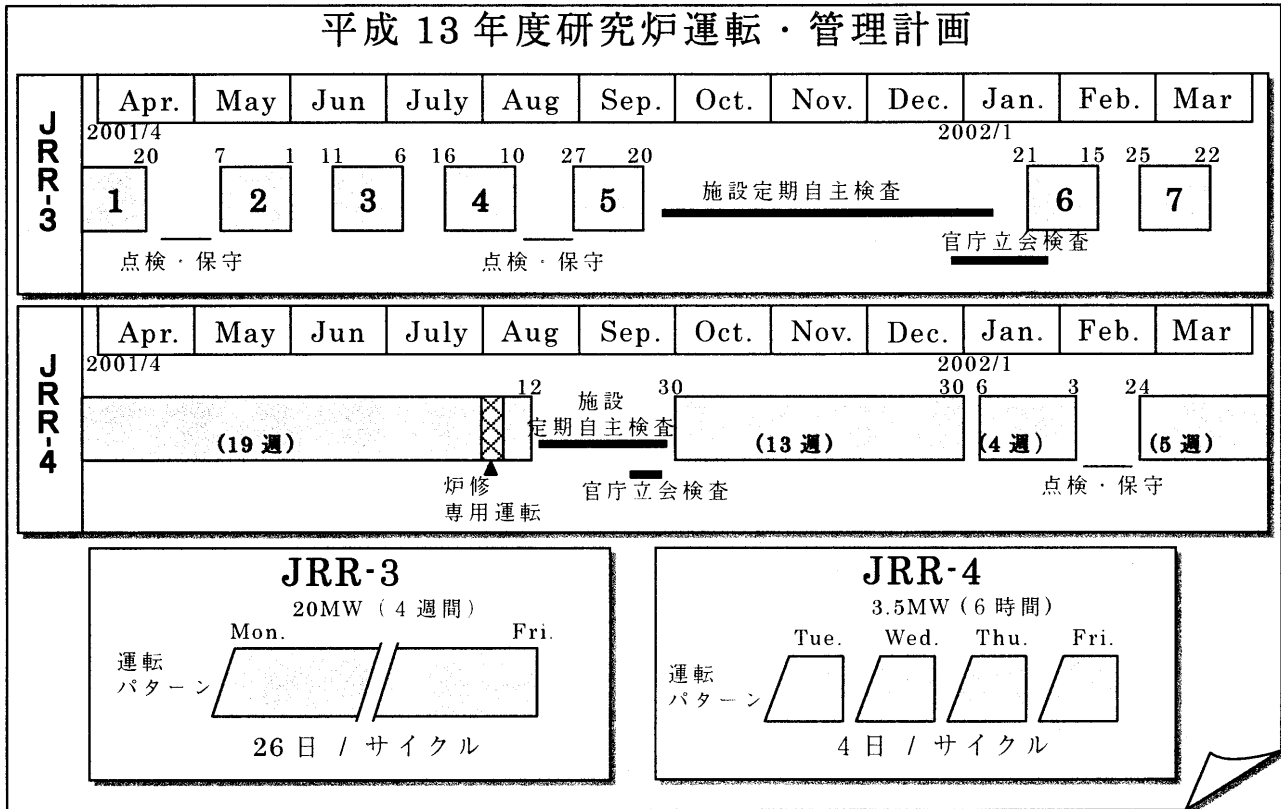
平成 13 年度研究炉運転・管理計画

JRR-3

| Apr. | May | Jun | July | Aug | Sep. | Oct. | Nov. | Dec. | Jan. | Feb. | Mar |
|---|---|---|---|---|---|---|---|---|---|---|---|

2001/4
20 7 1 11 6 16 10 27 20
2002/1
21 15 25 22

1 2 3 4 5 施設定期自主検査 6 7

点検・保守 点検・保守 官庁立会検査

JRR-4

| Apr. | May | Jun | July | Aug | Sep. | Oct. | Nov. | Dec. | Jan. | Feb. | Mar |
|---|---|---|---|---|---|---|---|---|---|---|---|

2001/4
12 30 30 6 3 24
2002/1

(19 週) 施設 定期自主検査 (13 週) (4 週) (5 週)

炉修 専用運転 官庁立会検査 点検・保守

JRR-3
20MW（4 週間）
Mon. Fri.
運転 パターン
26 日 / サイクル

JRR-4
3.5MW（6 時間）
Tue. Wed. Thu. Fri.
運転 パターン
4 日 / サイクル